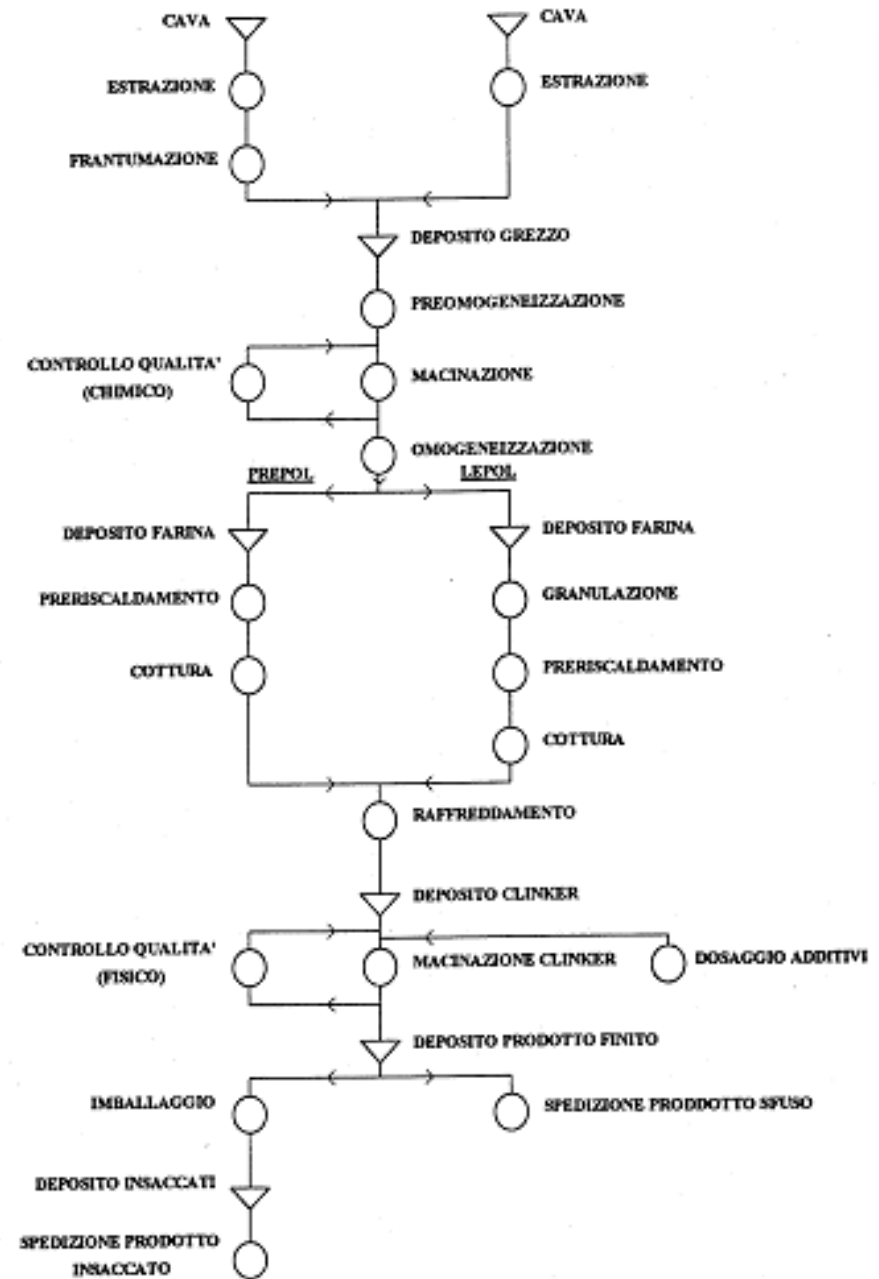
CAVA

CAVA

ESTRAZIONE

ESTRAZIONE

FRANTUMAZIONE

DEPOSITO GREZZO

PREOMOGENEIZZAZIONE

CONTROLLO QUALITA' (CHIMICO)

MACINAZIONE

OMOGENEIZZAZIONE

PREPOL

LEPOL

DEPOSITO FARINA

DEPOSITO FARINA

PRERISCALDAMENTO

GRANULAZIONE

COTTURA

PRERISCALDAMENTO

COTTURA

RAFFREDDAMENTO

DEPOSITO CLINKER

CONTROLLO QUALITA' (FISICO)

MACINAZIONE CLINKER

DOSAGGIO ADDITIVI

DEPOSITO PRODOTTO FINITO

IMBALLAGGIO

SPEDIZIONE PRODDOTTO SFUSO

DEPOSITO INSACCATI

SPEDIZIONE PRODOTTO INSACCATO